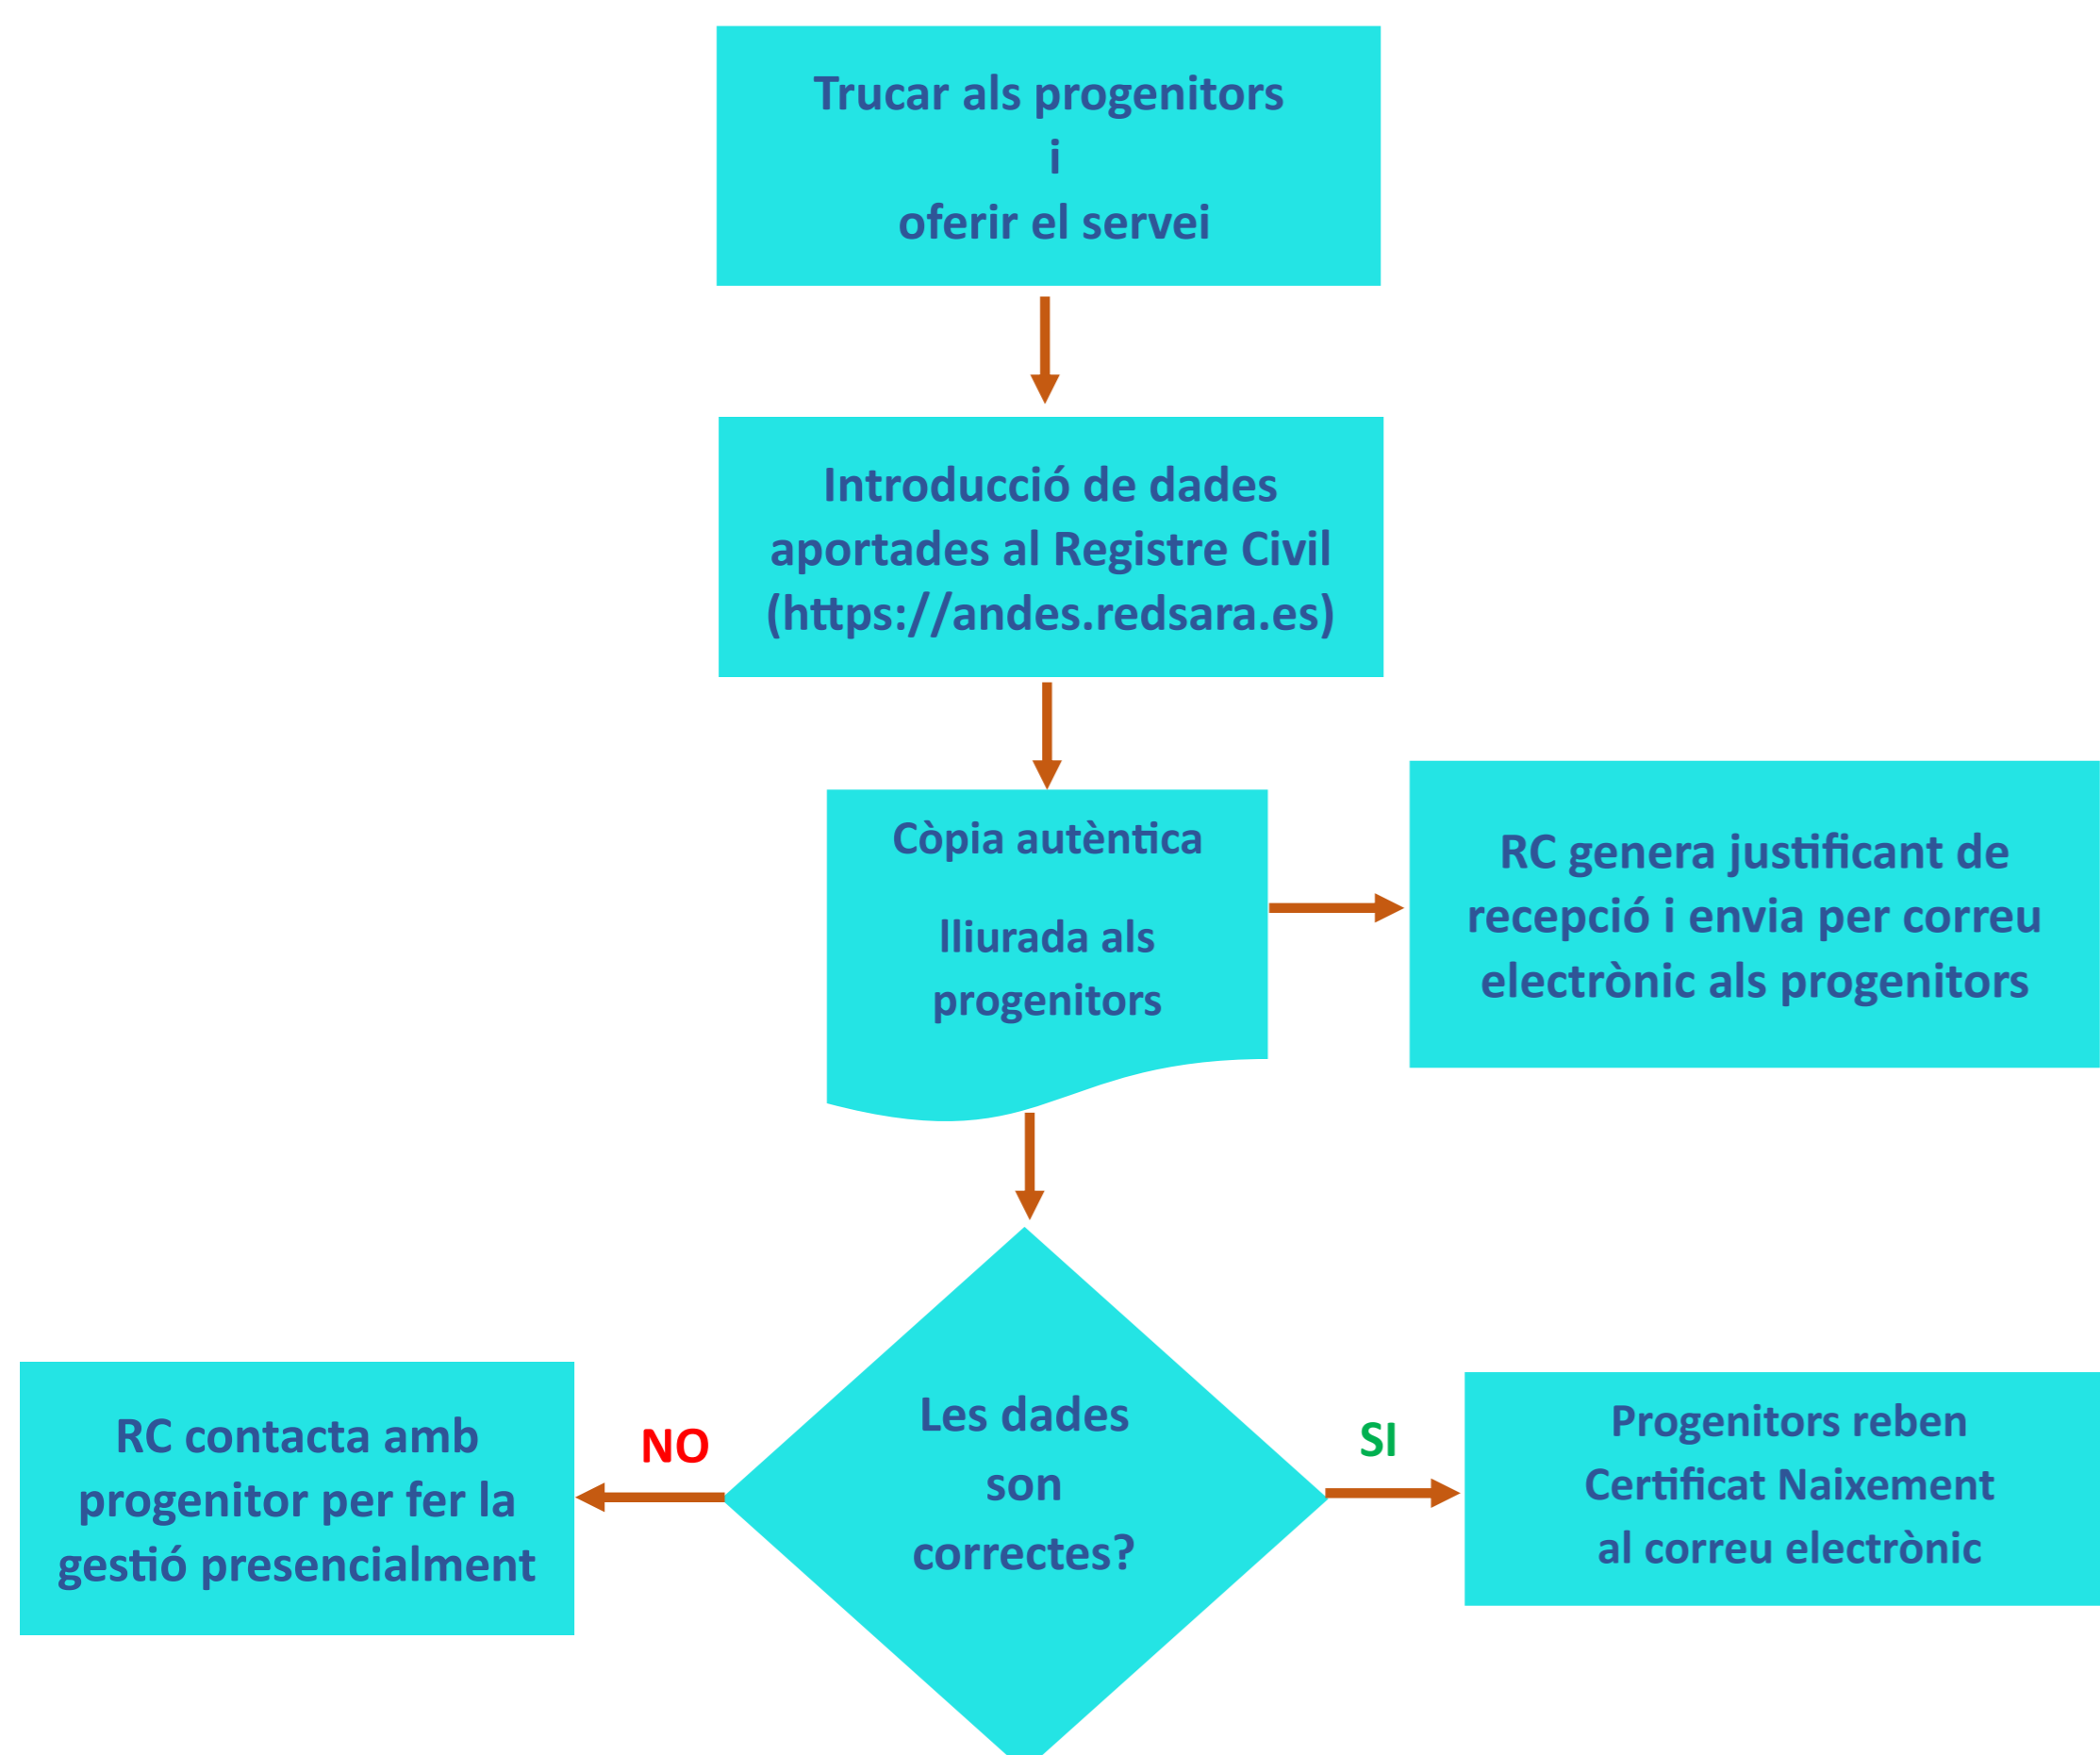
Trucar als progenitors
i
oferir el servei

Introducció de dades aportades al Registre Civil (https://andes.redsara.es)

Còpia autèntica

lliurada als progenitors

RC genera justificant de recepció i envia per correu electrònic als progenitors

Les dades son correctes?

NO

RC contacta amb progenitor per fer la gestió presencialment

SI

Progenitors reben Certificat Naixement al correu electrònic